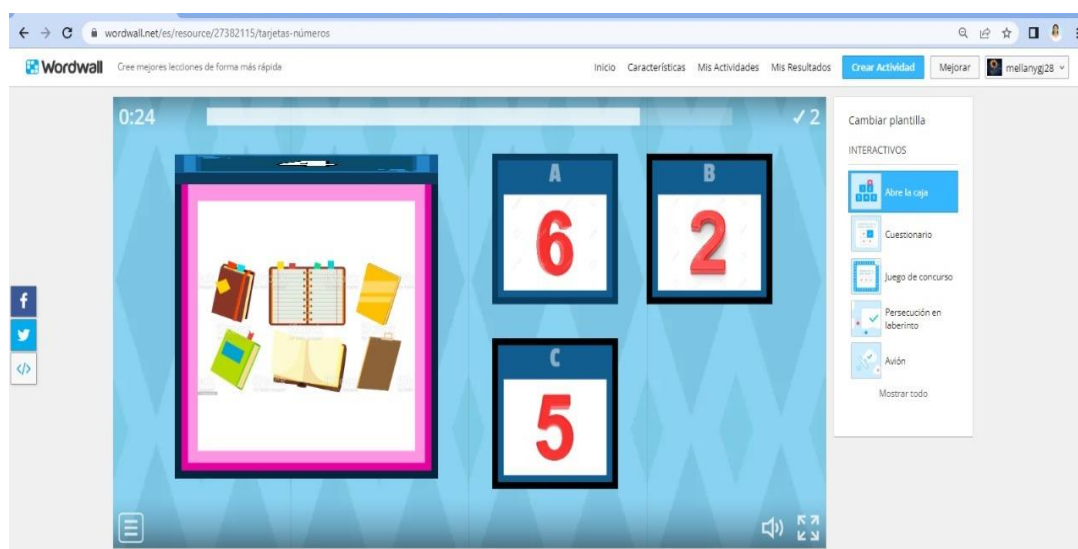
wordwall.net/es/resource/27382115/tarjetas-números

Wordwall Cree mejores lecciones de forma más rápida

Inicio Características Mis Actividades Mis Resultados Crear Actividad Mejorar mellanygj28

0:24

✓2

A
6

B
2

C
5

Cambiar plantilla

INTERACTIVOS

Abre la caja

Cuestionario

Juego de concurso

Persecución en laberinto

Avión

Mostrar todo